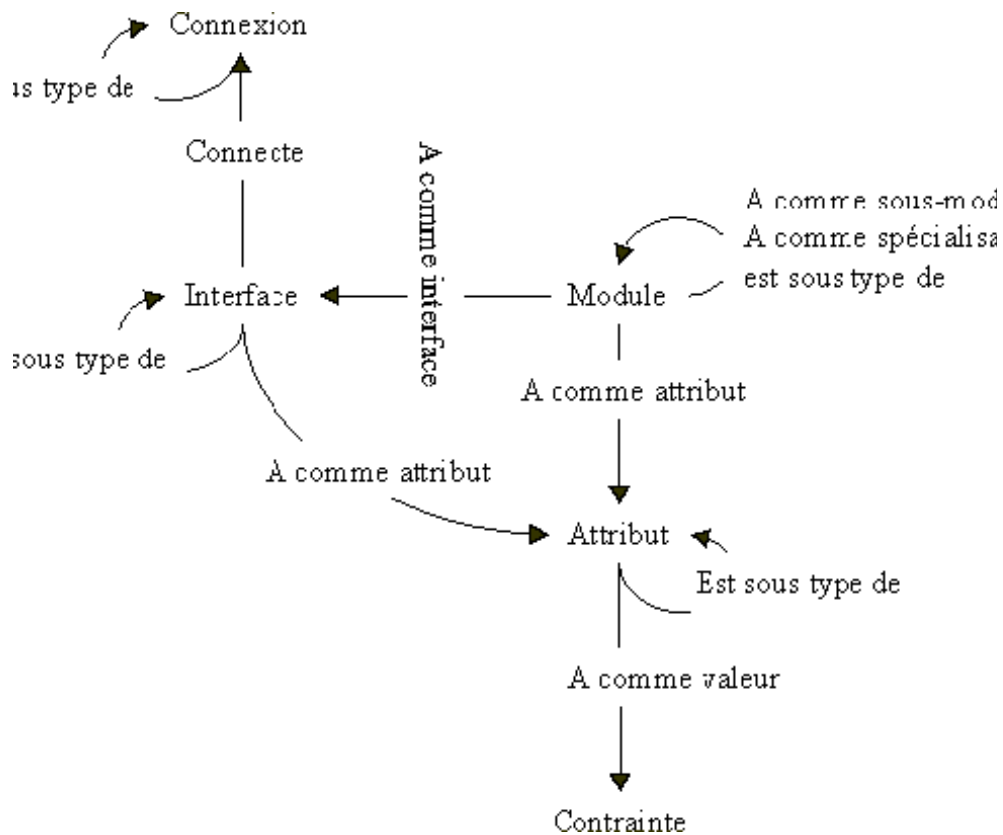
Connexion

ıs type de

Connecte

A comme interface

A comme sous-mod
A comme spécialisa
est sous type de

Interface

Module

sous type de

A comme attribut

A comme attribut

Attribut

Est sous type de

A comme valeur

Contrainte